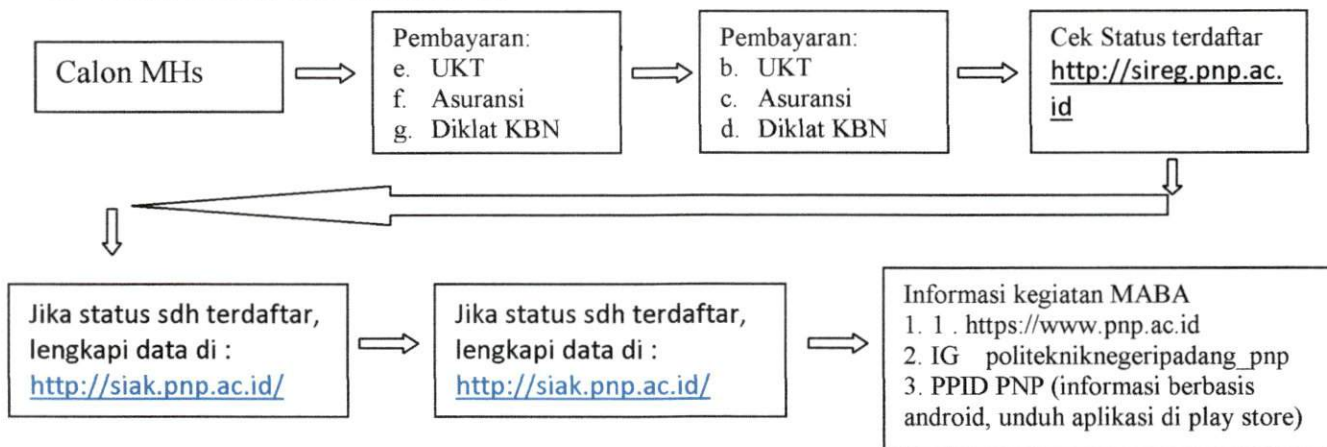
Calon MHs

Pembayaran:
e. UKT
f. Asuransi
g. Diklat KBN

Pembayaran:
b. UKT
c. Asuransi
d. Diklat KBN

Cek Status terdaftar http://sireg.pnp.ac.id

Jika status sdh terdaftar, lengkapi data di : http://siak.pnp.ac.id/

Jika status sdh terdaftar, lengkapi data di : http://siak.pnp.ac.id/

Informasi kegiatan MABA
1. 1 . https://www.pnp.ac.id
2. IG politekniknegeripadang_pnp
3. PPID PNP (informasi berbasis android, unduh aplikasi di play store)